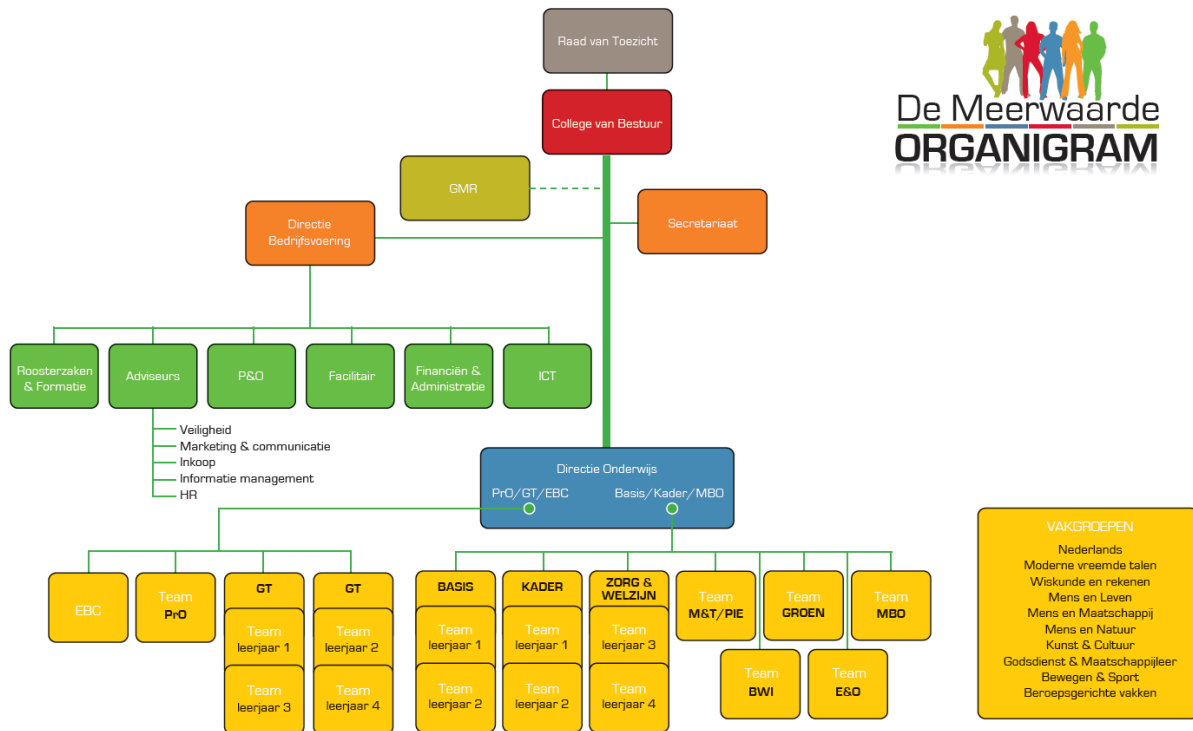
Raad van Toezicht

College van Bestuur

De Meerwaarde
ORGANIGRAM

GMR

Secretariaat

Directie Bedrijfsvoering

Roosterzaken & Formatie

Adviseurs

P&O

Facilitair

Financiën & Administratie

ICT

Veiligheid
Marketing & communicatie
Inkoop
Informatie management
HR

Directie Onderwijs
PrO/GT/EBC
Basis/Kader/MBO

EBC

Team PrO

GT

Team leerjaar 1

Team leerjaar 3

GT

Team leerjaar 2

Team leerjaar 4

BASIS

Team leerjaar 1

Team leerjaar 2

KADER

Team leerjaar 1

Team leerjaar 2

ZORG & WELZIJN

Team leerjaar 3

Team leerjaar 4

Team M&T/PIE

Team GROEN

Team MBO

Team BWI

Team E&O

VAKGROEPEN
Nederlands
Moderne vreemde talen
Wiskunde en rekenen
Mens en Leven
Mens en Maatschappij
Mens en Natuur
Kunst & Cultuur
Godsdienst & Maatschappijleer
Bewegen & Sport
Beroepsgerichte vakken